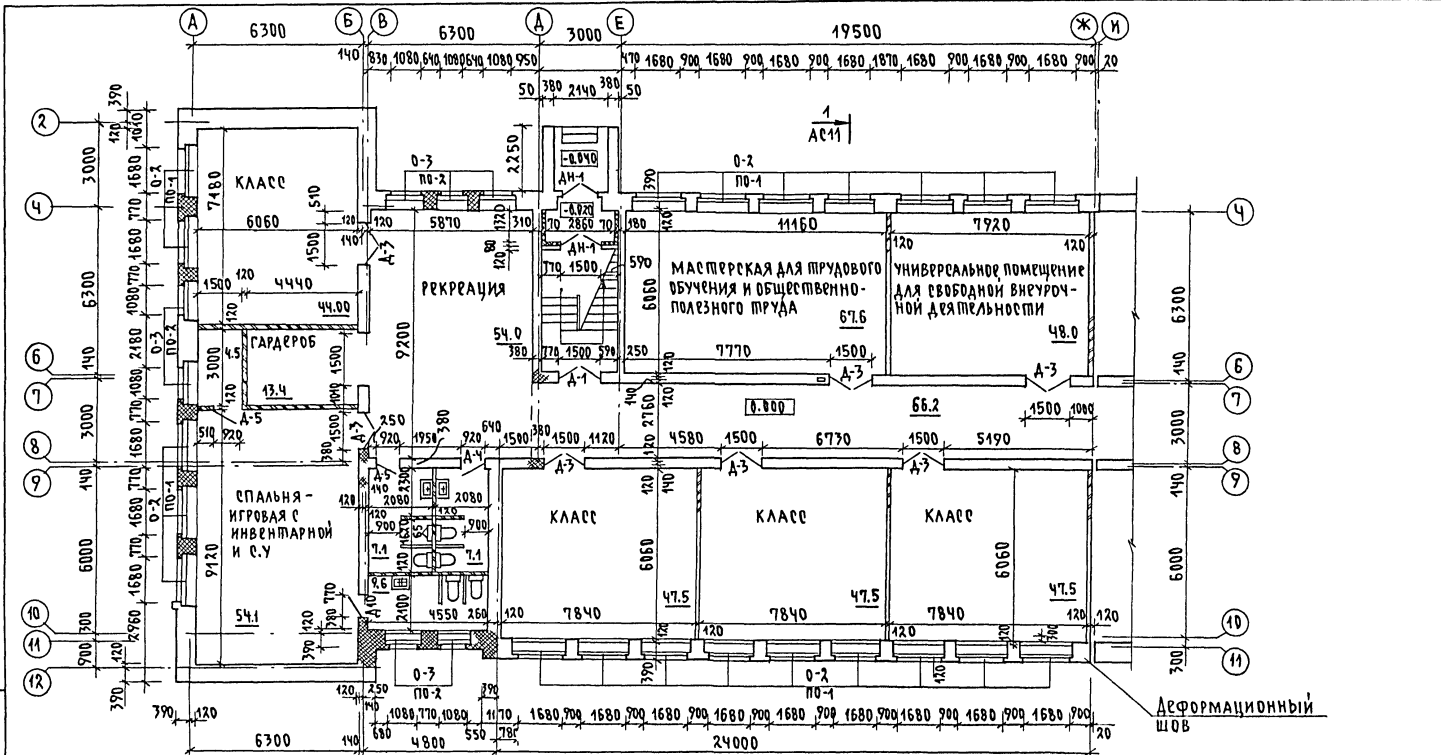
А 6300 Б В 6300 Д 3000 Е 19500 Ж И

140 830 1080 640 1080 640 1080 950 470 1680 900 1680 900 1680 900 1680 1870 1680 900 1680 900 1680 900 20

50 380 2140 380 50

1
АС11

390 120 1010 3000 1680 770 1680 1080 770 2180 1080 770 1680 770 1680 770 1680 2960 120 390

О-2 ПО-1

КЛАСС 7480 510

О-3 ПО-2 2250

-0.840 ДН-1 -0.420 ДН-1

О-2 ПО-1 390

6060 120 120 5870 120 310 70 2860 70 180 120 11160 7920 120

1500 140 Д-3 80 120

РЕКРЕАЦИЯ

770 1500 590

МАСТЕРСКАЯ ДЛЯ ТРУДОВОГО ОБУЧЕНИЯ И ОБЩЕСТВЕННО-ПОЛЕЗНОГО ТРУДА 6060 67.6

УНИВЕРСАЛЬНОЕ ПОМЕЩЕНИЕ ДЛЯ СВОБОДНОЙ ВНЕУРОЧНОЙ ДЕЯТЕЛЬНОСТИ 48.0

120 1500 120 4440 44.00

О-3 ПО-2 9200 54.0

ГАРДЕРОБ 4.5 3000 1500 120 13.4

380 770 1500 590 250 7770 1500 Д-1 Д-3 Д-3

Д-5 510 920 1040 1500 250 Д-3 920 1950 380 140 2760 0.000 66.2 1500 1000

920 640 1580 380 1500 1120 4580 1500 6730 1500 5190

Д-4 Д-3 Д-3 Д-3

О-2 ПО-4

СПАЛЬНЯ-ИГРОВАЯ С ИНВЕНТАРНОЙ И С.У

120 Д-5 140 2080 2080 120 900 120 900 7.1 7.1 9.6 2100 9120

КЛАСС 6060 КЛАСС КЛАСС 6060

54.1 Д-10 770 380 120 390 4550 260 120 7840 47.5 7840 47.5 7840 47.5 120 120

О-3 ПО-2 390 О-2 ПО-1 120

120 250 140 1080 770 1080 11 70 1680 900 1680 900 1680 900 1680 900 1680 900 1680 900 1680 900 1680 900 1680 900 20

390 120 6300 140 680 4800 550 780 24000

ДЕФОРМАЦИОННЫЙ ШОВ

2 4 6 7 8 9 10 11 12

4 6300 6 140 7 3000 8 140 9 6000 10 300 11